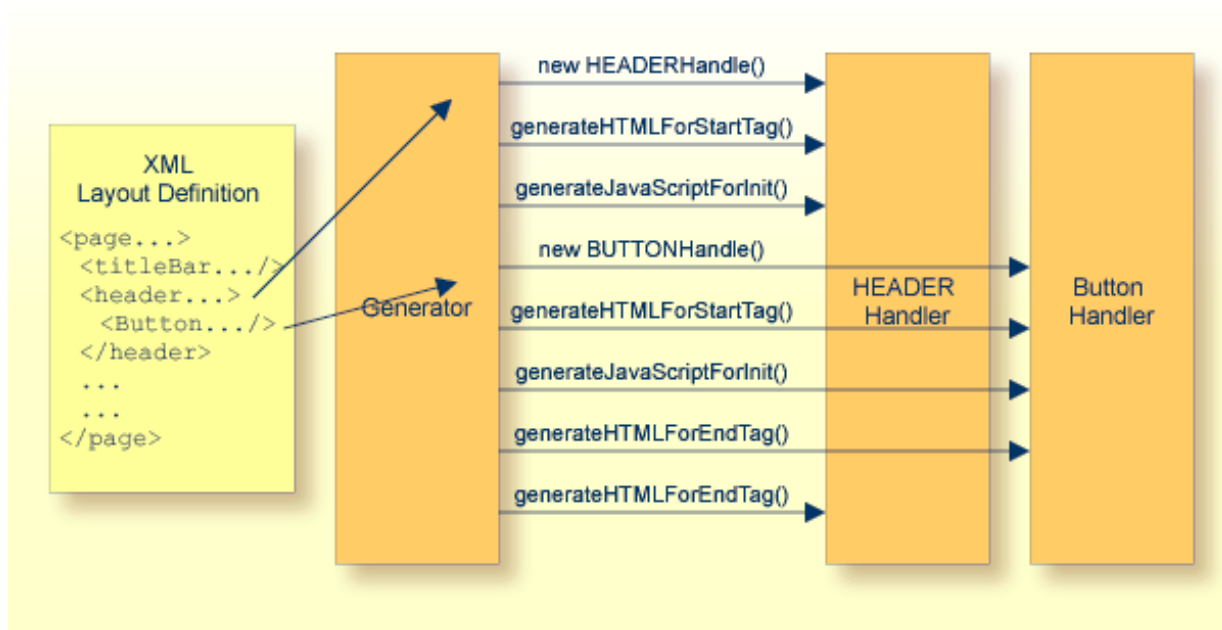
XML
Layout Definition

<page...>
<titleBar.../>
<header...>
<Button.../>
</header>
...
...
</page>

Generator

new HEADERHandle()

generateHTMLForStartTag()

generateJavaScriptForInit()

new BUTTONHandle()

generateHTMLForStartTag()

generateJavaScriptForInit()

generateHTMLForEndTag()

generateHTMLForEndTag()

HEADER
Handler

Button
Handler